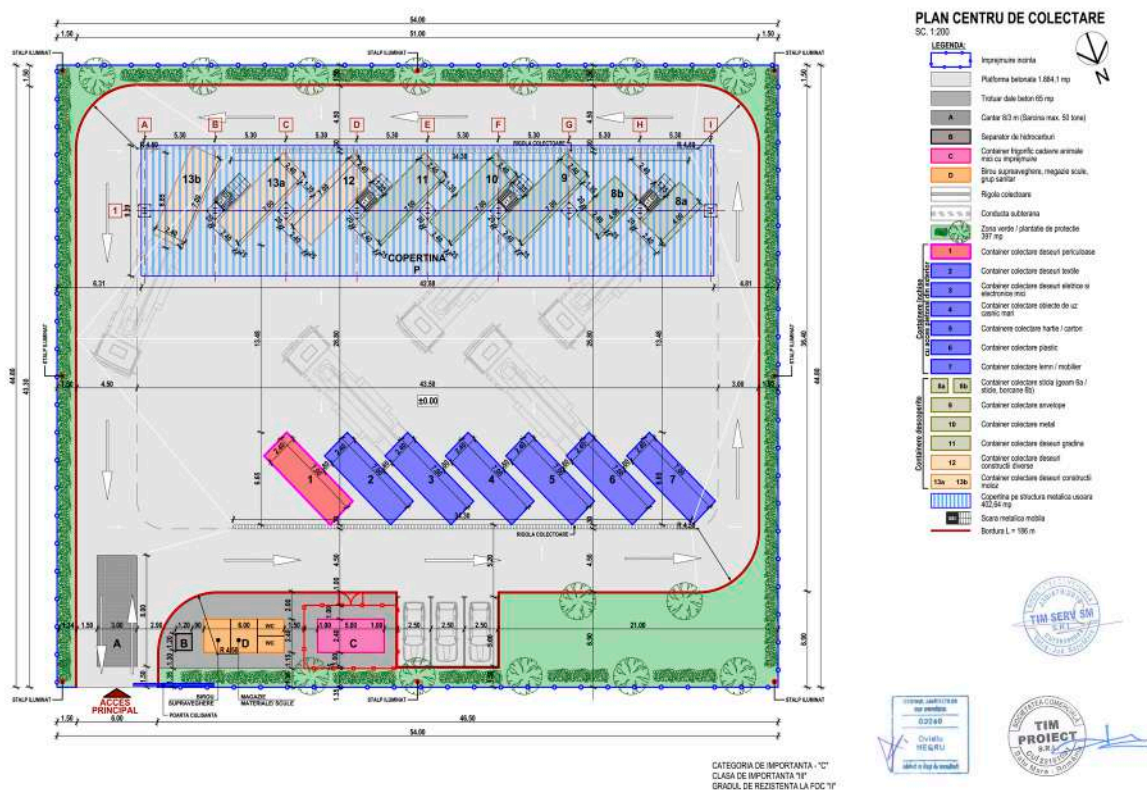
PLAN CENTRU DE COLECTARE
SC. 1:200

LEGENDA:

| | |
|---|---|
| | Imprejmuire incinta |
| | Platforma betonata 1.684,1 mp |
| | Trotuar dale beton 65 mp |
| A | Cantar 8/3 m (Sarcina max. 50 tone) |
| B | Separator de hidrocarburi |
| C | Container frigorific cadavre animale mici cu imprejmuire |
| D | Birou supraveghere, magazie scule, grup sanitar |
| | Rigola colectoare |
| | Conducta subterana |
| | Zona verde / plantatie de protectie 397 mp |
| 1 | Container colectare deseuri periculoase |
| 2 | Container colectare deseuri textile |
| 3 | Container colectare deseuri electrice si electronice mici |
| 4 | Container colectare obiecte de uz casnic mari |
| 5 | Containere colectare hartie / carton |
| 6 | Container colectare plastic |
| 7 | Container colectare lemn / mobilier |
| 8a 8b | Container colectare sticla (geam 8a / sticle, borcane 8b) |
| 9 | Container colectare anvelope |
| 10 | Container colectare metal |
| 11 | Container colectare deseuri gradina |
| 12 | Container colectare deseuri constructii diverse |
| 13a 13b | Container colectare deseuri constructii moloz |
| | Copertina pe structura metalica usoara 402,94 mp |
| | Scara metalica mobila |
| | Bordura L = 186 m |

Containere inchise cu acces platforma din neoprine
Containere descoperite

STALP ILUMINAT
54.00
1.50 51.00 1.50
A B C D E F G H I
5.30 5.30 5.30 5.30 5.30 5.30 5.30 5.30
RIGOLA COLECTOARE
34.38
13b 13a 12 11 10 9 8b 8a
1
COPERTINA
P
6.31 42.88 4.81
13.48 26.90 25.90 13.48
44.88 43.38 36.40 44.88
4.50 43.58 3.00
±0.00
1 2 3 4 5 6 7
RIGOLA COLECTOARE
A B D C
1.20 6.00 WC WC 5.00 1.60
2.50 2.50 2.50 21.00
ACCES PRINCIPAL
6.00
BIROU SUPRAVEGHERE
POARTA CULISANTA
MAGAZIE MATERIALE/ SCULE
1.50 46.50
54.00

TIM SERV SM
TIM PROIECT S.R.L.

CATEGORIA DE IMPORTANTA - "C"
CLASA DE IMPORTANTA "III"
GRADUL DE REZISTENTA LA FOC "II"